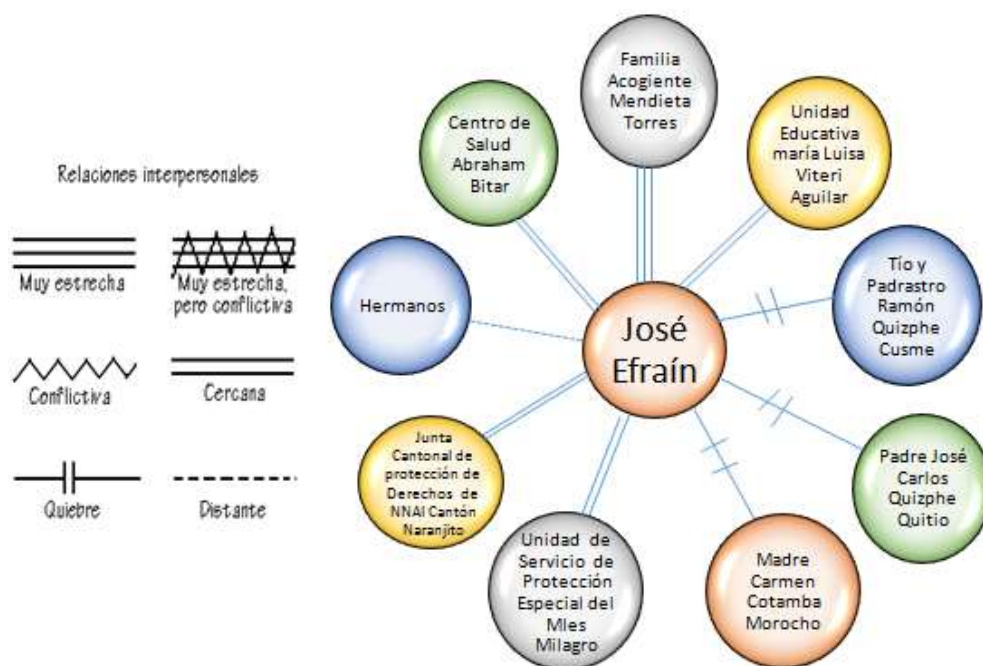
Relaciones interpersonales

Muy estrecha

Muy estrecha, pero conflictiva

Conflictiva

Cercana

Quiebre

Distante

Familia Acogiente Mendieta Torres

Centro de Salud Abraham Bitar

Unidad Educativa maría Luisa Viteri Aguilar

Hermanos

José Efraín

Tío y Padrastro Ramón Quizphe Cusme

Junta Cantonal de protección de Derechos de NNAI Cantón Naranjito

Padre José Carlos Quizphe Quitio

Unidad de Servicio de Protección Especial del MIes Milagro

Madre Carmen Cotamba Morocho